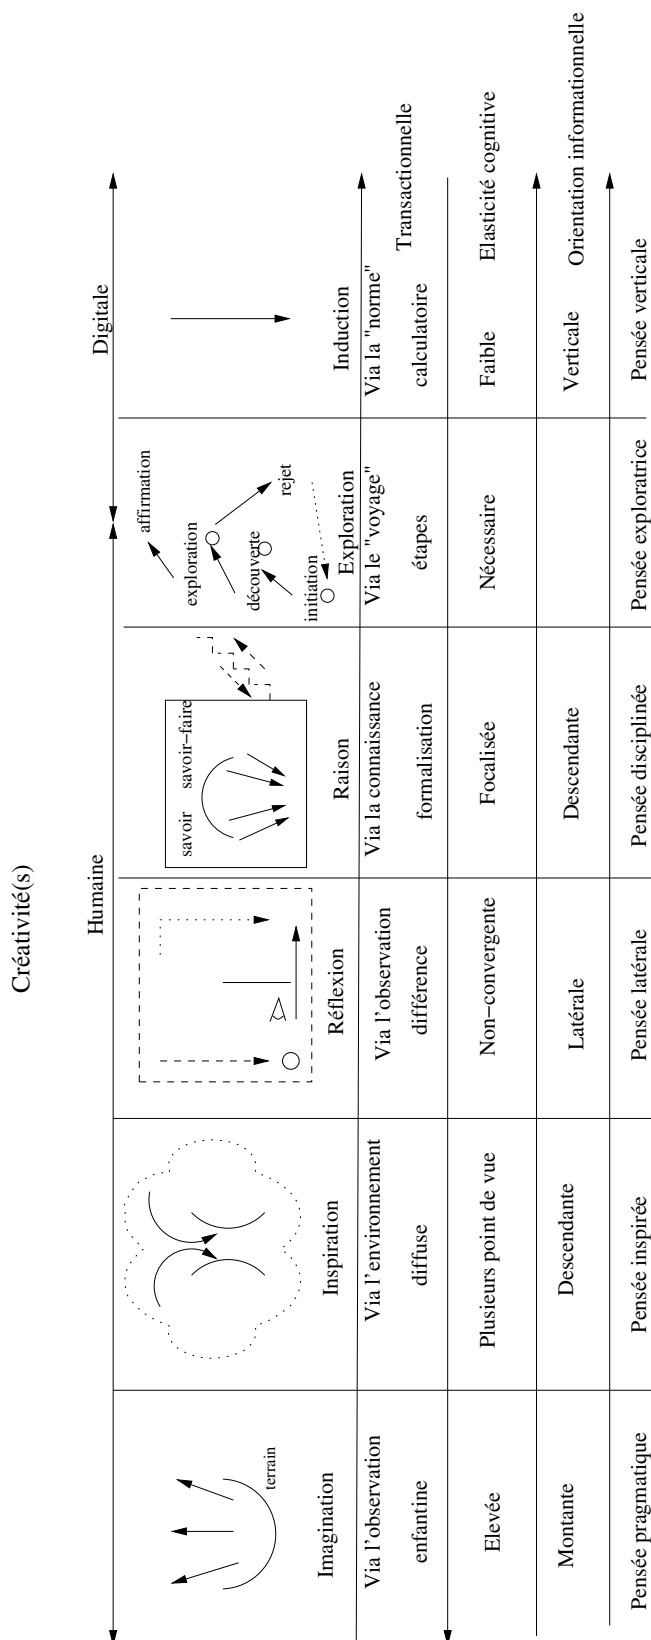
Créativité(s)

Humaine

Digitale

| | Imagination | Inspiration | Réflexion | Raison | Exploration | Induction | |
|---|---|---|---|---|---|---|---|
| | terrain | | | savoir savoir-faire | affirmation, exploration, rejet, découverte, initiation | | |
| Transactionnelle | Via l'observation enfantine | Via l'environnement diffuse | Via l'observation différence | Via la connaissance formalisation | Via le "voyage" étapes | Via la "norme" calculatoire | |
| Elasticité cognitive | Elevée | Plusieurs point de vue | Non-convergente | Focalisée | Nécessaire | Faible | |
| Orientation informationnelle | Montante | Descendante | Latérale | Descendante | | Verticale | |
| | Pensée pragmatique | Pensée inspirée | Pensée latérale | Pensée disciplinée | Pensée exploratrice | Pensée verticale | |